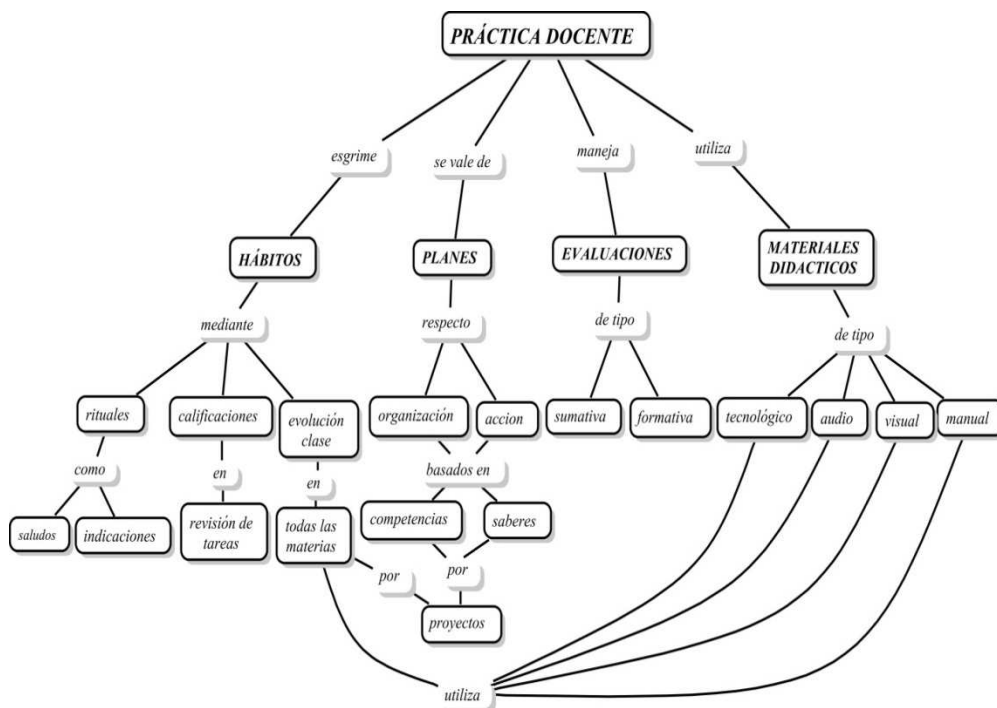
PRÁCTICA DOCENTE

esgrime

se vale de

maneja

utiliza

HÁBITOS

PLANES

EVALUACIONES

MATERIALES DIDACTICOS

mediante

respecto

de tipo

de tipo

rituales

calificaciones

evolución clase

organización

accion

sumativa

formativa

tecnológico

audio

visual

manual

como

en

en

basados en

saludos

indicaciones

revisión de tareas

todas las materias

competencias

saberes

por

por

proyectos

utiliza